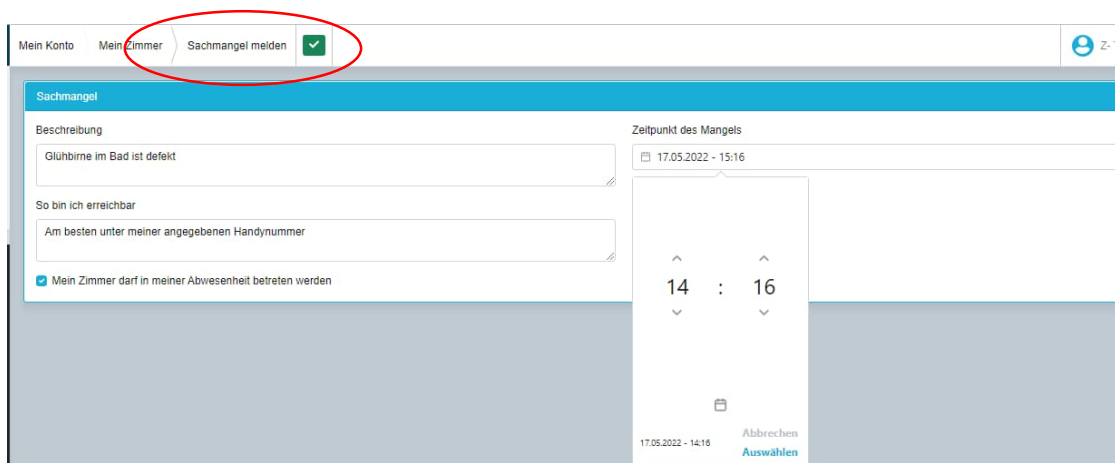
Mein Konto Mein Zimmer Sachmangel melden

Z-

Sachmangel

Beschreibung

Glühbirne im Bad ist defekt

So bin ich erreichbar

Am besten unter meiner angegebenen Handynummer

Mein Zimmer darf in meiner Abwesenheit betreten werden

Zeitpunkt des Mangels

17.05.2022 - 15:16

14 : 16

17.05.2022 - 14:16

Abbrechen

Auswählen